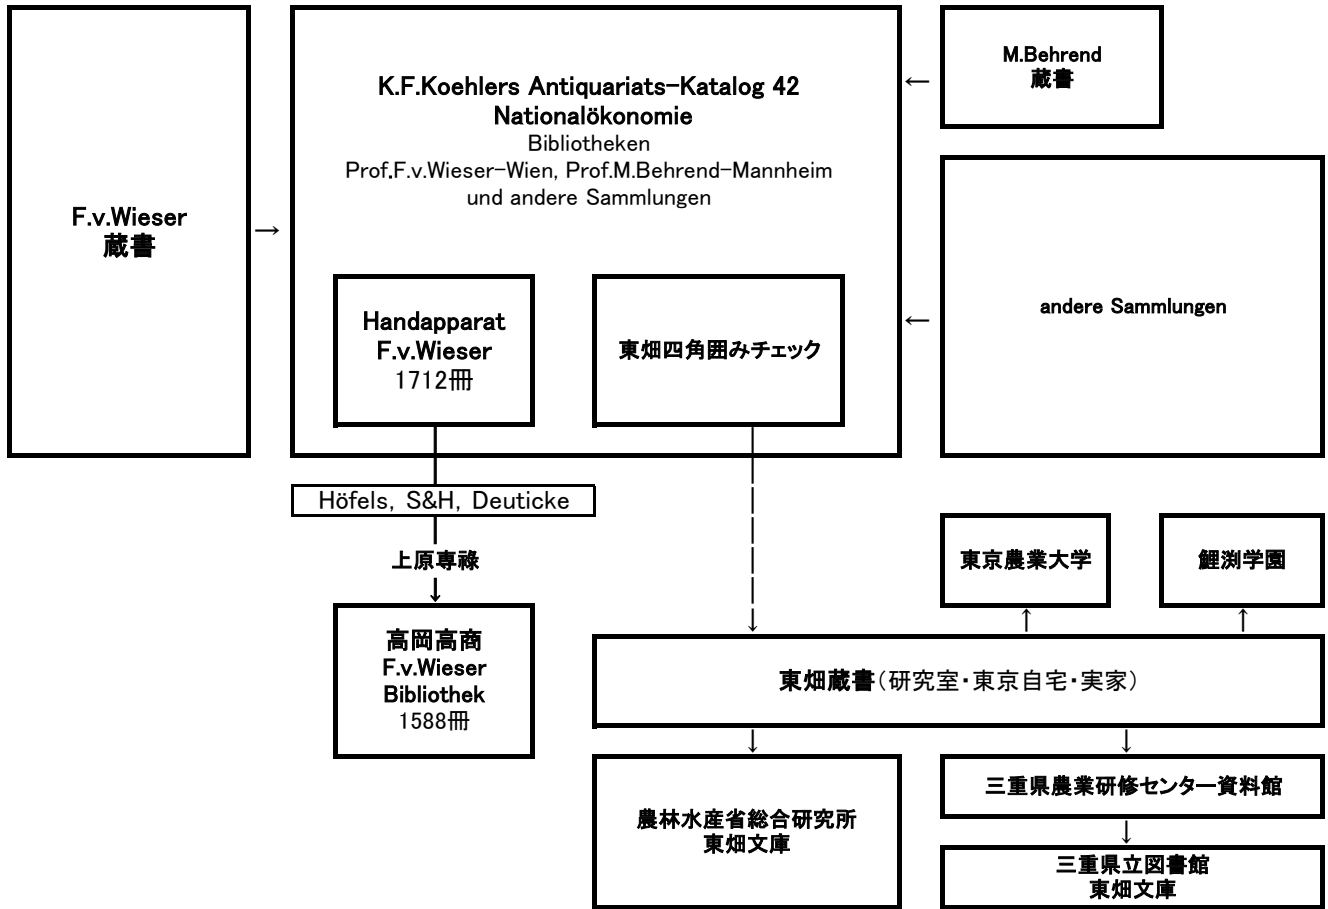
F.v.Wieser
蔵書

K.F.Koehlers Antiquariats-Katalog 42
Nationalökonomie
Bibliotheken
Prof.F.v.Wieser-Wien, Prof.M.Behrend-Mannheim
und andere Sammlungen

M.Behrend
蔵書

Handapparat
F.v.Wieser
1712冊

東畑四角囲みチェック

andere Sammlungen

Höfels, S&H, Deuticke

上原専祿

高岡高商
F.v.Wieser
Bibliothek
1588冊

東京農業大学

鯉渕学園

東畑蔵書（研究室・東京自宅・実家）

農林水産省総合研究所
東畑文庫

三重県農業研修センター資料館

三重県立図書館
東畑文庫